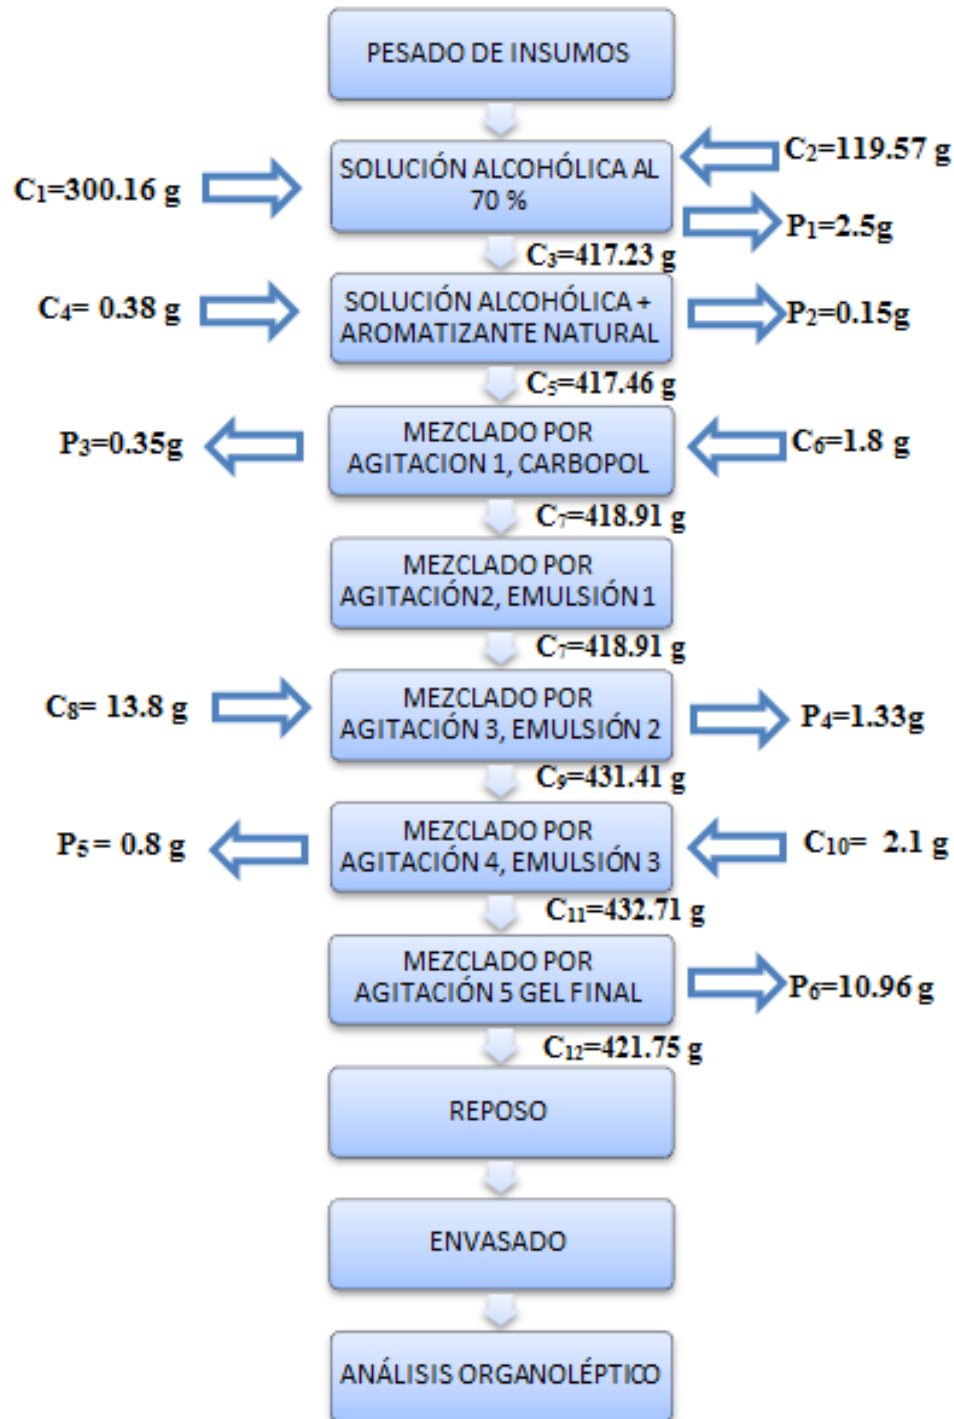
PESADO DE INSUMOS

$C_1$=300.16 g

SOLUCIÓN ALCOHÓLICA AL 70 %

$C_2$=119.57 g

$P_1$=2.5g

$C_3$=417.23 g

$C_4$= 0.38 g

SOLUCIÓN ALCOHÓLICA + AROMATIZANTE NATURAL

$P_2$=0.15g

$C_5$=417.46 g

$P_3$=0.35g

MEZCLADO POR AGITACION 1, CARBOPOL

$C_6$=1.8 g

$C_7$=418.91 g

MEZCLADO POR AGITACIÓN2, EMULSIÓN 1

$C_7$=418.91 g

$C_8$= 13.8 g

MEZCLADO POR AGITACIÓN 3, EMULSIÓN 2

$P_4$=1.33g

$C_9$=431.41 g

$P_5$= 0.8 g

MEZCLADO POR AGITACIÓN 4, EMULSIÓN 3

$C_{10}$= 2.1 g

$C_{11}$=432.71 g

MEZCLADO POR AGITACIÓN 5 GEL FINAL

$P_6$=10.96 g

$C_{12}$=421.75 g

REPOSO

ENVASADO

ANÁLISIS ORGANOLÉPTICO